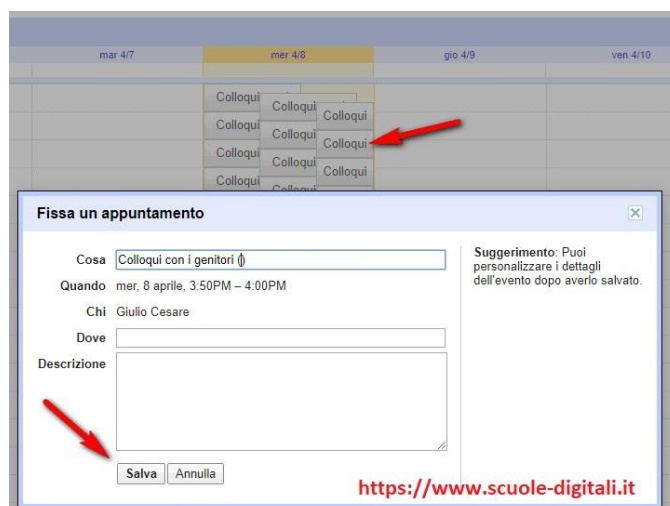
mar 4/7 | mer 4/8 | gio 4/9 | ven 4/10

Colloqui
Colloqui
Colloqui
Colloqui
Colloqui
Colloqui
Colloqui
Colloqui
Colloqui
Colloqui

Fissa un appuntamento

Cosa Colloqui con i genitori ()
Quando mer, 8 aprile, 3:50PM – 4:00PM
Chi Giulio Cesare
Dove
Descrizione

Suggerimento: Puoi personalizzare i dettagli dell'evento dopo averlo salvato.

Salva Annulla

https://www.scuole-digitali.it